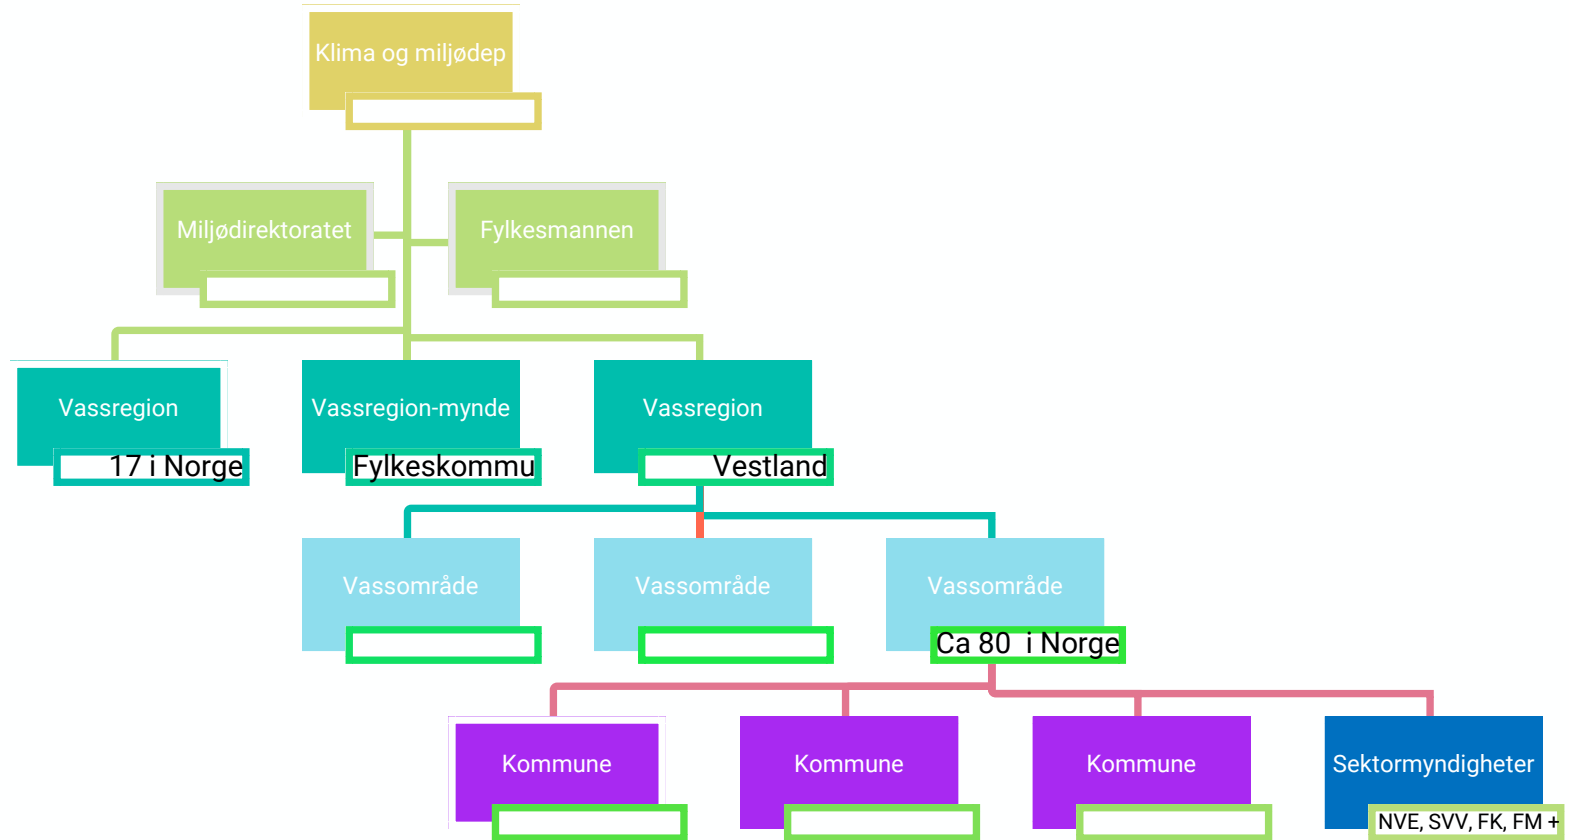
Klima og miljødep

Miljødirektoratet

Fylkesmannen

Vassregion

17 i Norge

Vassregion-mynde

Fylkeskommu

Vassregion

Vestland

Vassområde

Vassområde

Vassområde

Ca 80 i Norge

Kommune

Kommune

Kommune

Sektormyndigheter

NVE, SVV, FK, FM +